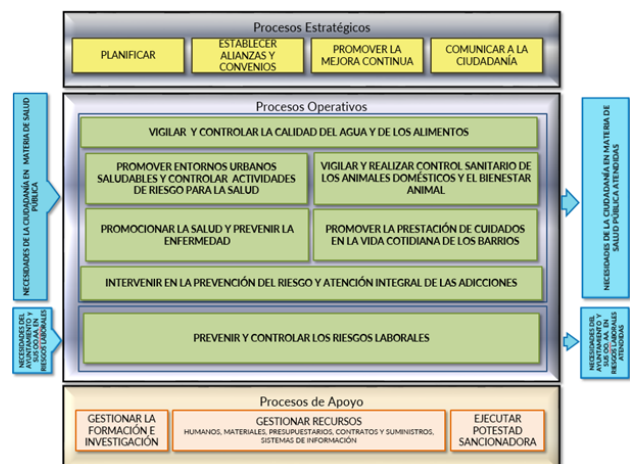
Procesos Estratégicos

PLANIFICAR

ESTABLECER ALIANZAS Y CONVENIOS

PROMOVER LA MEJORA CONTINUA

COMUNICAR A LA CIUDADANÍA

NECESIDADES DE LA CIUDADANÍA EN MATERIA DE SALUD PÚBLICA

NECESIDADES DEL AYUNTAMIENTO Y SUS OO.AA. EN RIESGOS LABORALES

Procesos Operativos

VIGILAR Y CONTROLAR LA CALIDAD DEL AGUA Y DE LOS ALIMENTOS

PROMOVER ENTORNOS URBANOS SALUDABLES Y CONTROLAR ACTIVIDADES DE RIESGO PARA LA SALUD

VIGILAR Y REALIZAR CONTROL SANITARIO DE LOS ANIMALES DOMÉSTICOS Y EL BIENESTAR ANIMAL

PROMOCIONAR LA SALUD Y PREVENIR LA ENFERMEDAD

PROMOVER LA PRESTACIÓN DE CUIDADOS EN LA VIDA COTIDIANA DE LOS BARRIOS

INTERVENIR EN LA PREVENCIÓN DEL RIESGO Y ATENCIÓN INTEGRAL DE LAS ADICCIONES

PREVENIR Y CONTROLAR LOS RIESGOS LABORALES

NECESIDADES DE LA CIUDADANÍA EN MATERIA DE SALUD PÚBLICA ATENDIDAS

NECESIDADES DEL AYUNTAMIENTO Y SUS OO.AA. EN RIESGOS LABORALES ATENDIDAS

Procesos de Apoyo

GESTIONAR LA FORMACIÓN E INVESTIGACIÓN

GESTIONAR RECURSOS
HUMANOS, MATERIALES, PRESUPUESTARIOS, CONTRATOS Y SUMINISTROS, SISTEMAS DE INFORMACIÓN

EJECUTAR POTESTAD SANCIONADORA